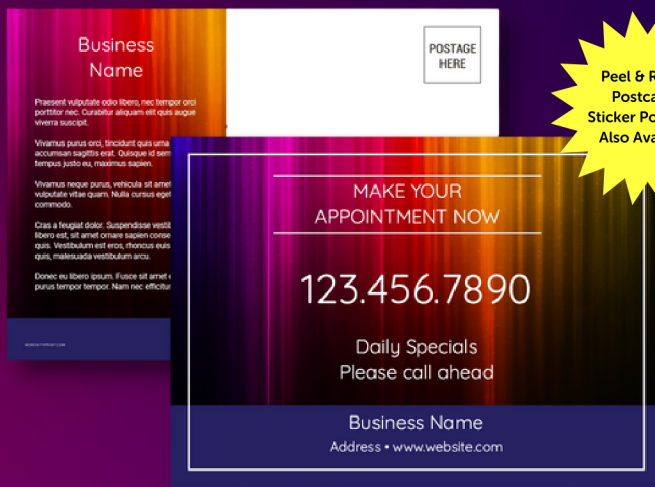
Business Name

Praesent vulputate odio libero, nec tempor orci porttitor nec. Curabitur ullamcorper et quam augue viverra suscipit.

Vivamus purus orci, tincidunt quis urna accumsan sagittis erat. Quisque id sem tempus justo eu, maximus sapien.

Vivamus neque purus, vehicula sit amet vulputate vitae quam. Sed cursus eget commodo.

Cras a feugiat dolor. Suspendisse vestib libero est, sit amet ornare sapien conse quis. Vestibulum est eros, rhoncus euis quis, malesuada vestibulum arcu.

Donec eu libero ipsum. Fusce sit amet e purus tempor tempor. Nam nec efficitur

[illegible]

POSTAGE HERE

Peel & R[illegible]
Postca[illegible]
Sticker Po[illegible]
Also Ava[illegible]

MAKE YOUR APPOINTMENT NOW

123.456.7890

Daily Specials
Please call ahead

Business Name
Address • www.website.com